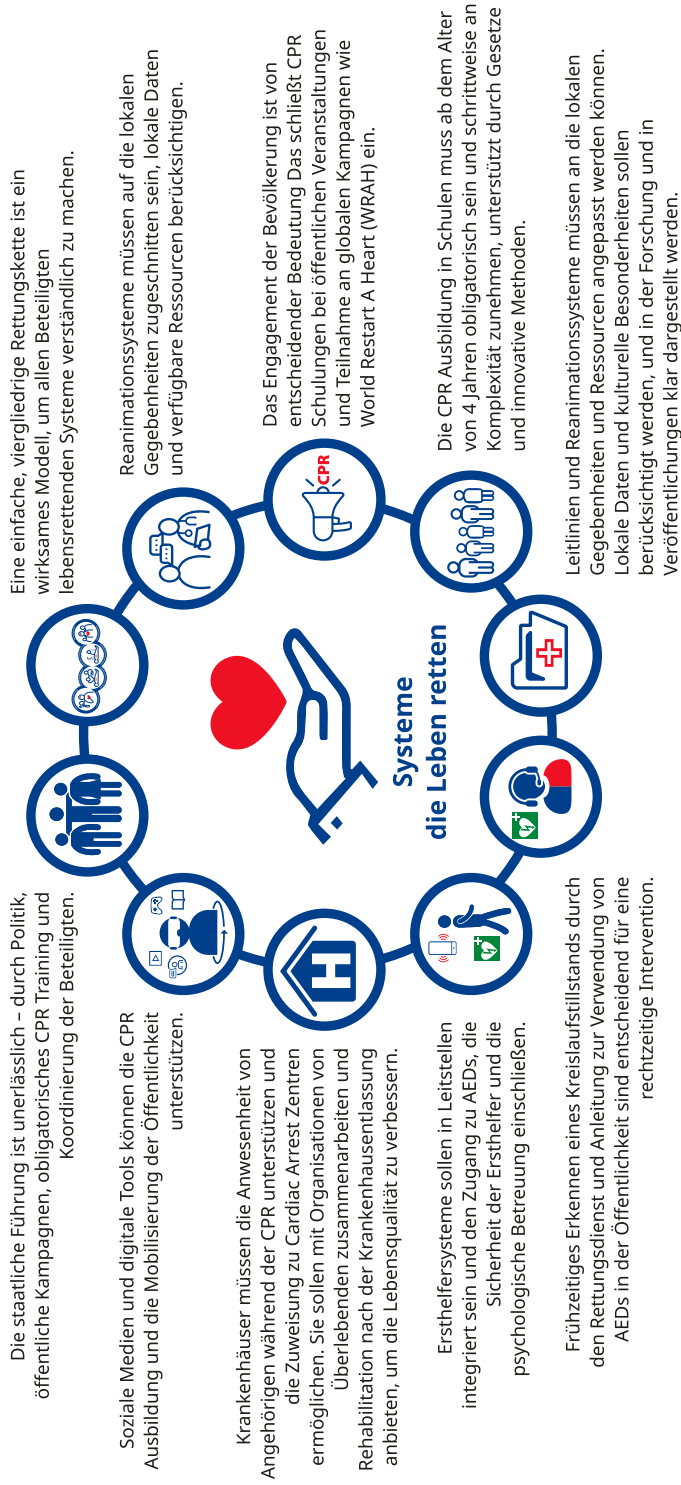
Systeme
die Leben retten

Die staatliche Führung ist unerlässlich – durch Politik, öffentliche Kampagnen, obligatorisches CPR Training und Koordinierung der Beteiligten.

Soziale Medien und digitale Tools können die CPR Ausbildung und die Mobilisierung der Öffentlichkeit unterstützen.

Krankenhäuser müssen die Anwesenheit von Angehörigen während der CPR unterstützen und die Zuweisung zu Cardiac Arrest Zentren ermöglichen. Sie sollen mit Organisationen von Überlebenden zusammenarbeiten und Rehabilitation nach der Krankenhausentlassung anbieten, um die Lebensqualität zu verbessern.

Ersthelfersysteme sollen in Leitstellen integriert sein und den Zugang zu AEDs, die Sicherheit der Ersthelfer und die psychologische Betreuung einschließen.

Frühzeitiges Erkennen eines Kreislaufstillstands durch den Rettungsdienst und Anleitung zur Verwendung von AEDs in der Öffentlichkeit sind entscheidend für eine rechtzeitige Intervention.

Eine einfache, viergliedrige Rettungskette ist ein wirksames Modell, um allen Beteiligten lebensrettenden Systeme verständlich zu machen.

Reanimationssysteme müssen auf die lokalen Gegebenheiten zugeschnitten sein, lokale Daten und verfügbare Ressourcen berücksichtigen.

Das Engagement der Bevölkerung ist von entscheidender Bedeutung Das schließt CPR Schulungen bei öffentlichen Veranstaltungen und Teilnahme an globalen Kampagnen wie World Restart A Heart (WRAH) ein.

CPR

Die CPR Ausbildung in Schulen muss ab dem Alter von 4 Jahren obligatorisch sein und schrittweise an Komplexität zunehmen, unterstützt durch Gesetze und innovative Methoden.

Leitlinien und Reanimationssysteme müssen an die lokalen Gegebenheiten und Ressourcen angepasst werden können. Lokale Daten und kulturelle Besonderheiten sollen berücksichtigt werden, und in der Forschung und in Veröffentlichungen klar dargestellt werden.